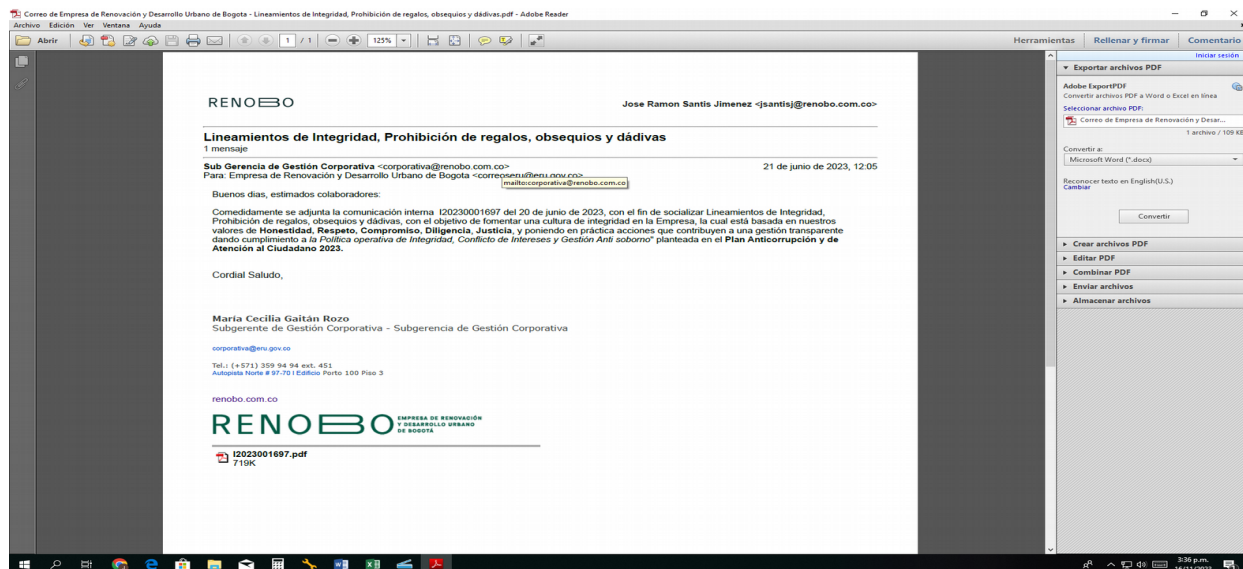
Correo de Empresa de Renovación y Desarrollo Urbano de Bogota - Lineamientos de Integridad, Prohibición de regalos, obsequios y dádivas.pdf - Adobe Reader

Archivo Edición Ver Ventana Ayuda

Abrir 1 / 1 125%

Herramientas Rellenar y firmar Comentario

Iniciar sesión

▾ Exportar archivos PDF

Adobe ExportPDF
Convertir archivos PDF a Word o Excel en línea
Seleccionar archivo PDF:
Correo de Empresa de Renovación y Desar...
1 archivo / 109 KB

Convertir a:
Microsoft Word (*.docx)

Reconocer texto en English(U.S.)
Cambiar

Convertir

▸ Crear archivos PDF
▸ Editar PDF
▸ Combinar PDF
▸ Enviar archivos
▸ Almacenar archivos

RENOBO

Jose Ramon Santis Jimenez <jsantisj@renobo.com.co>

Lineamientos de Integridad, Prohibición de regalos, obsequios y dádivas
1 mensaje

Sub Gerencia de Gestión Corporativa <corporativa@renobo.com.co> 21 de junio de 2023, 12:05
Para: Empresa de Renovación y Desarrollo Urbano de Bogota <correoseru@eru.gov.co>
mailto:corporativa@renobo.com.co

Buenos dias, estimados colaboradores:

Comedidamente se adjunta la comunicación interna I20230001697 del 20 de junio de 2023, con el fin de socializar Lineamientos de Integridad, Prohibición de regalos, obsequios y dádivas, con el objetivo de fomentar una cultura de integridad en la Empresa, la cual está basada en nuestros valores de **Honestidad, Respeto, Compromiso, Diligencia, Justicia**, y poniendo en práctica acciones que contribuyen a una gestión transparente dando cumplimiento a *la Política operativa de Integridad, Conflicto de Intereses y Gestión Anti soborno*" planteada en el **Plan Anticorrupción y de Atención al Ciudadano 2023.**

Cordial Saludo,

María Cecilia Gaitán Rozo
Subgerente de Gestión Corporativa - Subgerencia de Gestión Corporativa

corporativa@eru.gov.co

Tel.: (+571) 359 94 94 ext. 451
Autopista Norte # 97-70 I Edificio Porto 100 Piso 3

renobo.com.co

RENOBO EMPRESA DE RENOVACIÓN Y DESARROLLO URBANO DE BOGOTÁ

I2023001697.pdf
719K

3:36 p.m.